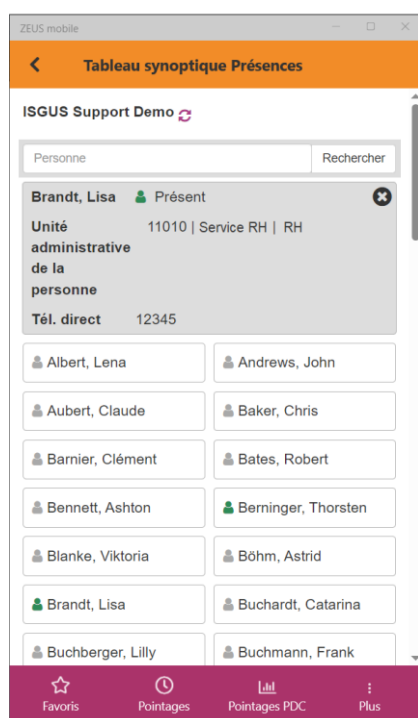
ZEUS mobile

Tableau synoptique Présences

ISGUS Support Demo

Personne

Rechercher

Brandt, Lisa Présent

Unité administrative de la personne 11010 | Service RH | RH

Tél. direct 12345

Albert, Lena

Andrews, John

Aubert, Claude

Baker, Chris

Barnier, Clément

Bates, Robert

Bennett, Ashton

Berninger, Thorsten

Blanke, Viktoria

Böhm, Astrid

Brandt, Lisa

Buchardt, Catarina

Buchberger, Lilly

Buchmann, Frank

Favoris

Pointages

Pointages PDC

Plus